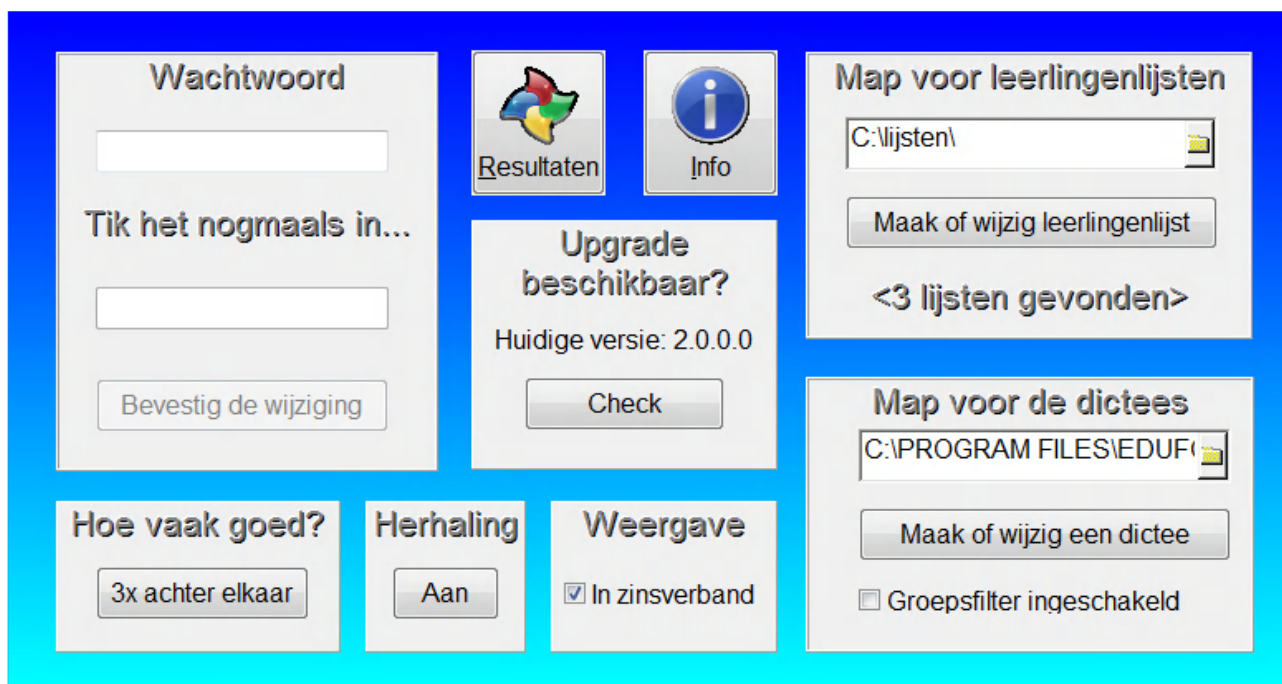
Wachtwoord

Tik het nogmaals in...

Bevestig de wijziging

Resultaten

Info

Upgrade beschikbaar?

Huidige versie: 2.0.0.0

Check

Map voor leerlingenlijsten

C:\lijsten\

Maak of wijzig leerlingenlijst

<3 lijsten gevonden>

Map voor de dictees

C:\PROGRAM FILES\EDUF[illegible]

Maak of wijzig een dictee

Groepsfilter ingeschakeld

Hoe vaak goed?

3x achter elkaar

Herhaling

Aan

Weergave

In zinsverband